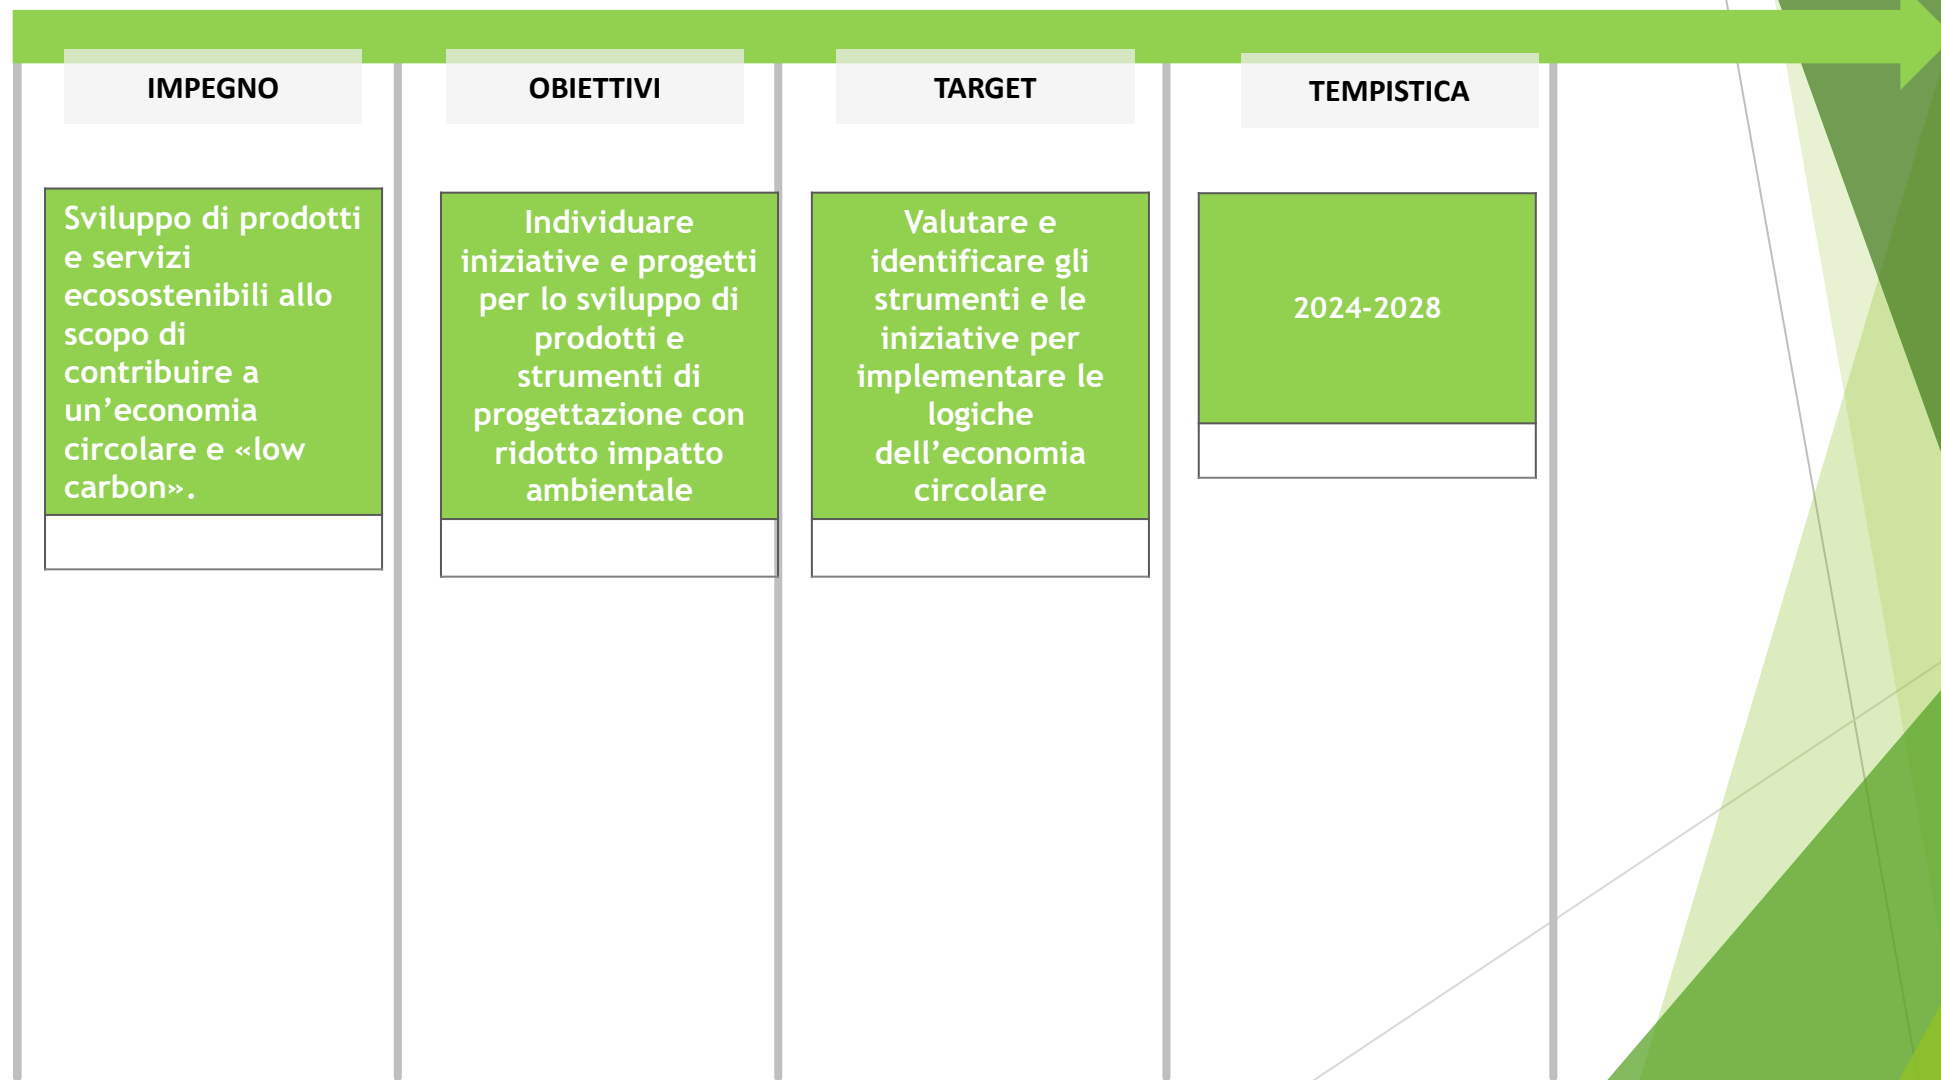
IMPEGNO

OBIETTIVI

TARGET

TEMPISTICA

Sviluppo di prodotti e servizi ecosostenibili allo scopo di contribuire a un’economia circolare e «low carbon».

Individuare iniziative e progetti per lo sviluppo di prodotti e strumenti di progettazione con ridotto impatto ambientale

Valutare e identificare gli strumenti e le iniziative per implementare le logiche dell’economia circolare

2024-2028